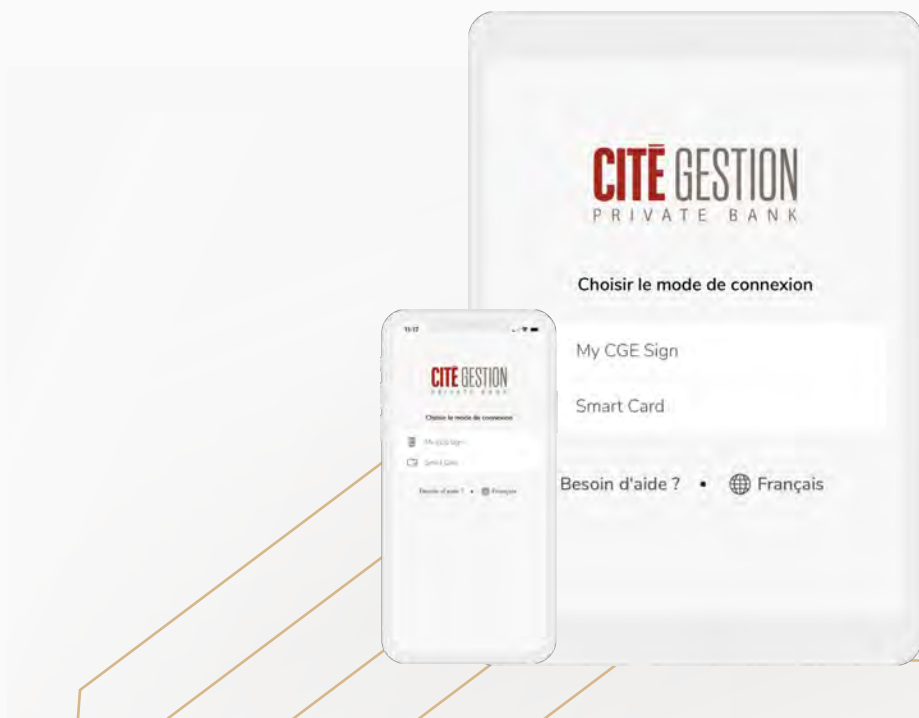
CITÉ GESTION
PRIVATE BANK

Choisir le mode de connexion

My CGE Sign

Smart Card

Besoin d'aide ? • Français

11:17

CITÉ GESTION
PRIVATE BANK

Choisir le mode de connexion

My CGE Sign

Smart Card

Besoin d'aide ? • Français